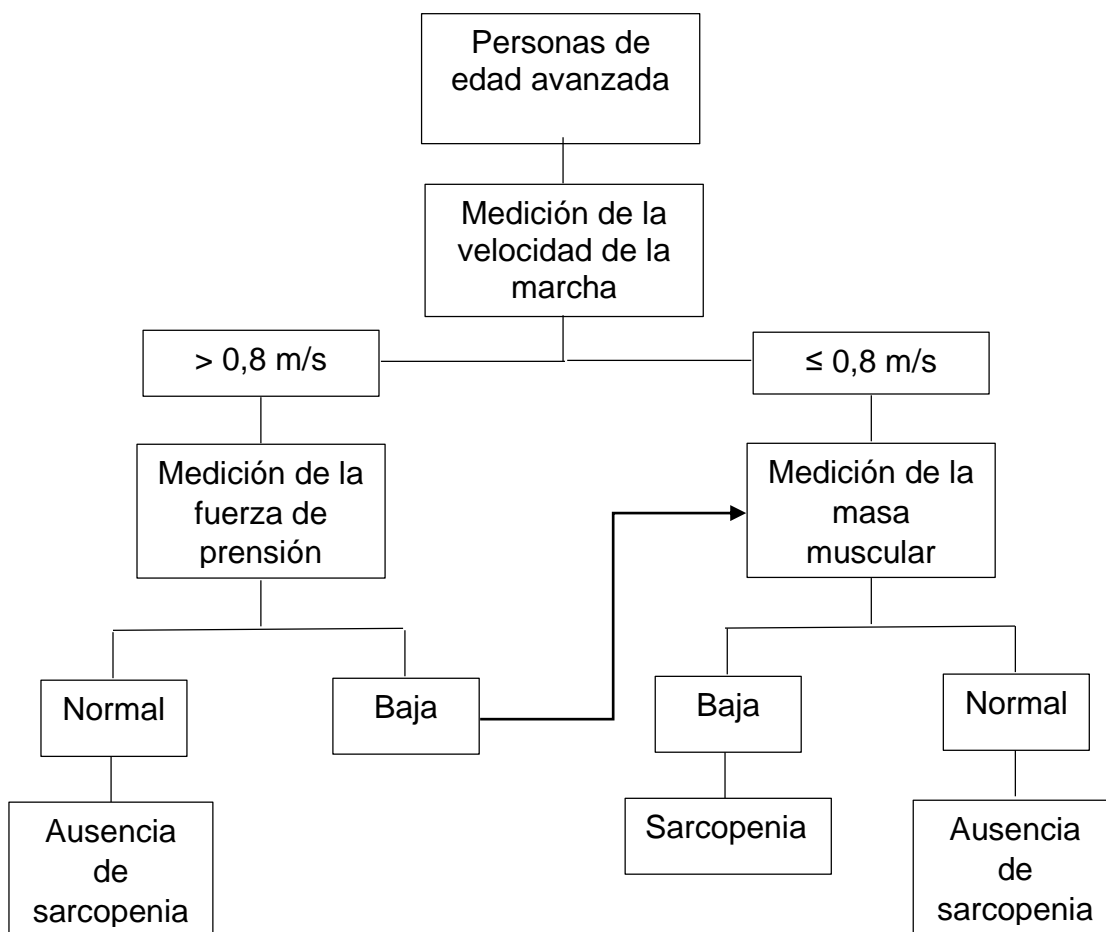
Personas de edad avanzada

Medición de la velocidad de la marcha

> 0,8 m/s

≤ 0,8 m/s

Medición de la fuerza de prensión

Medición de la masa muscular

Normal

Baja

Baja

Normal

Ausencia de sarcopenia

Sarcopenia

Ausencia de sarcopenia